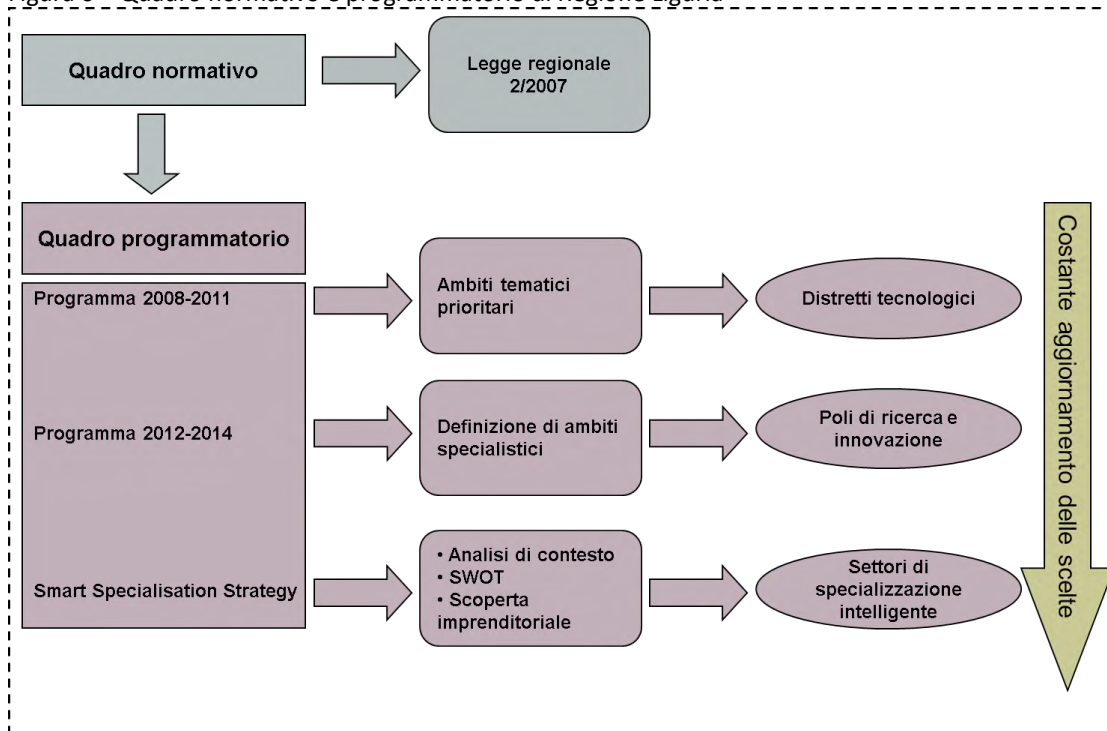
Figura 3 – Quadro normativo e programmatorio di Regione Liguria

Quadro normativo

Legge regionale 2/2007

Quadro programmatorio

Programma 2008-2011

Ambiti tematici prioritari

Distretti tecnologici

Programma 2012-2014

Definizione di ambiti specialistici

Poli di ricerca e innovazione

Smart Specialisation Strategy

• Analisi di contesto
• SWOT
• Scoperta imprenditoriale

Settori di specializzazione intelligente

Costante aggiornamento delle scelte